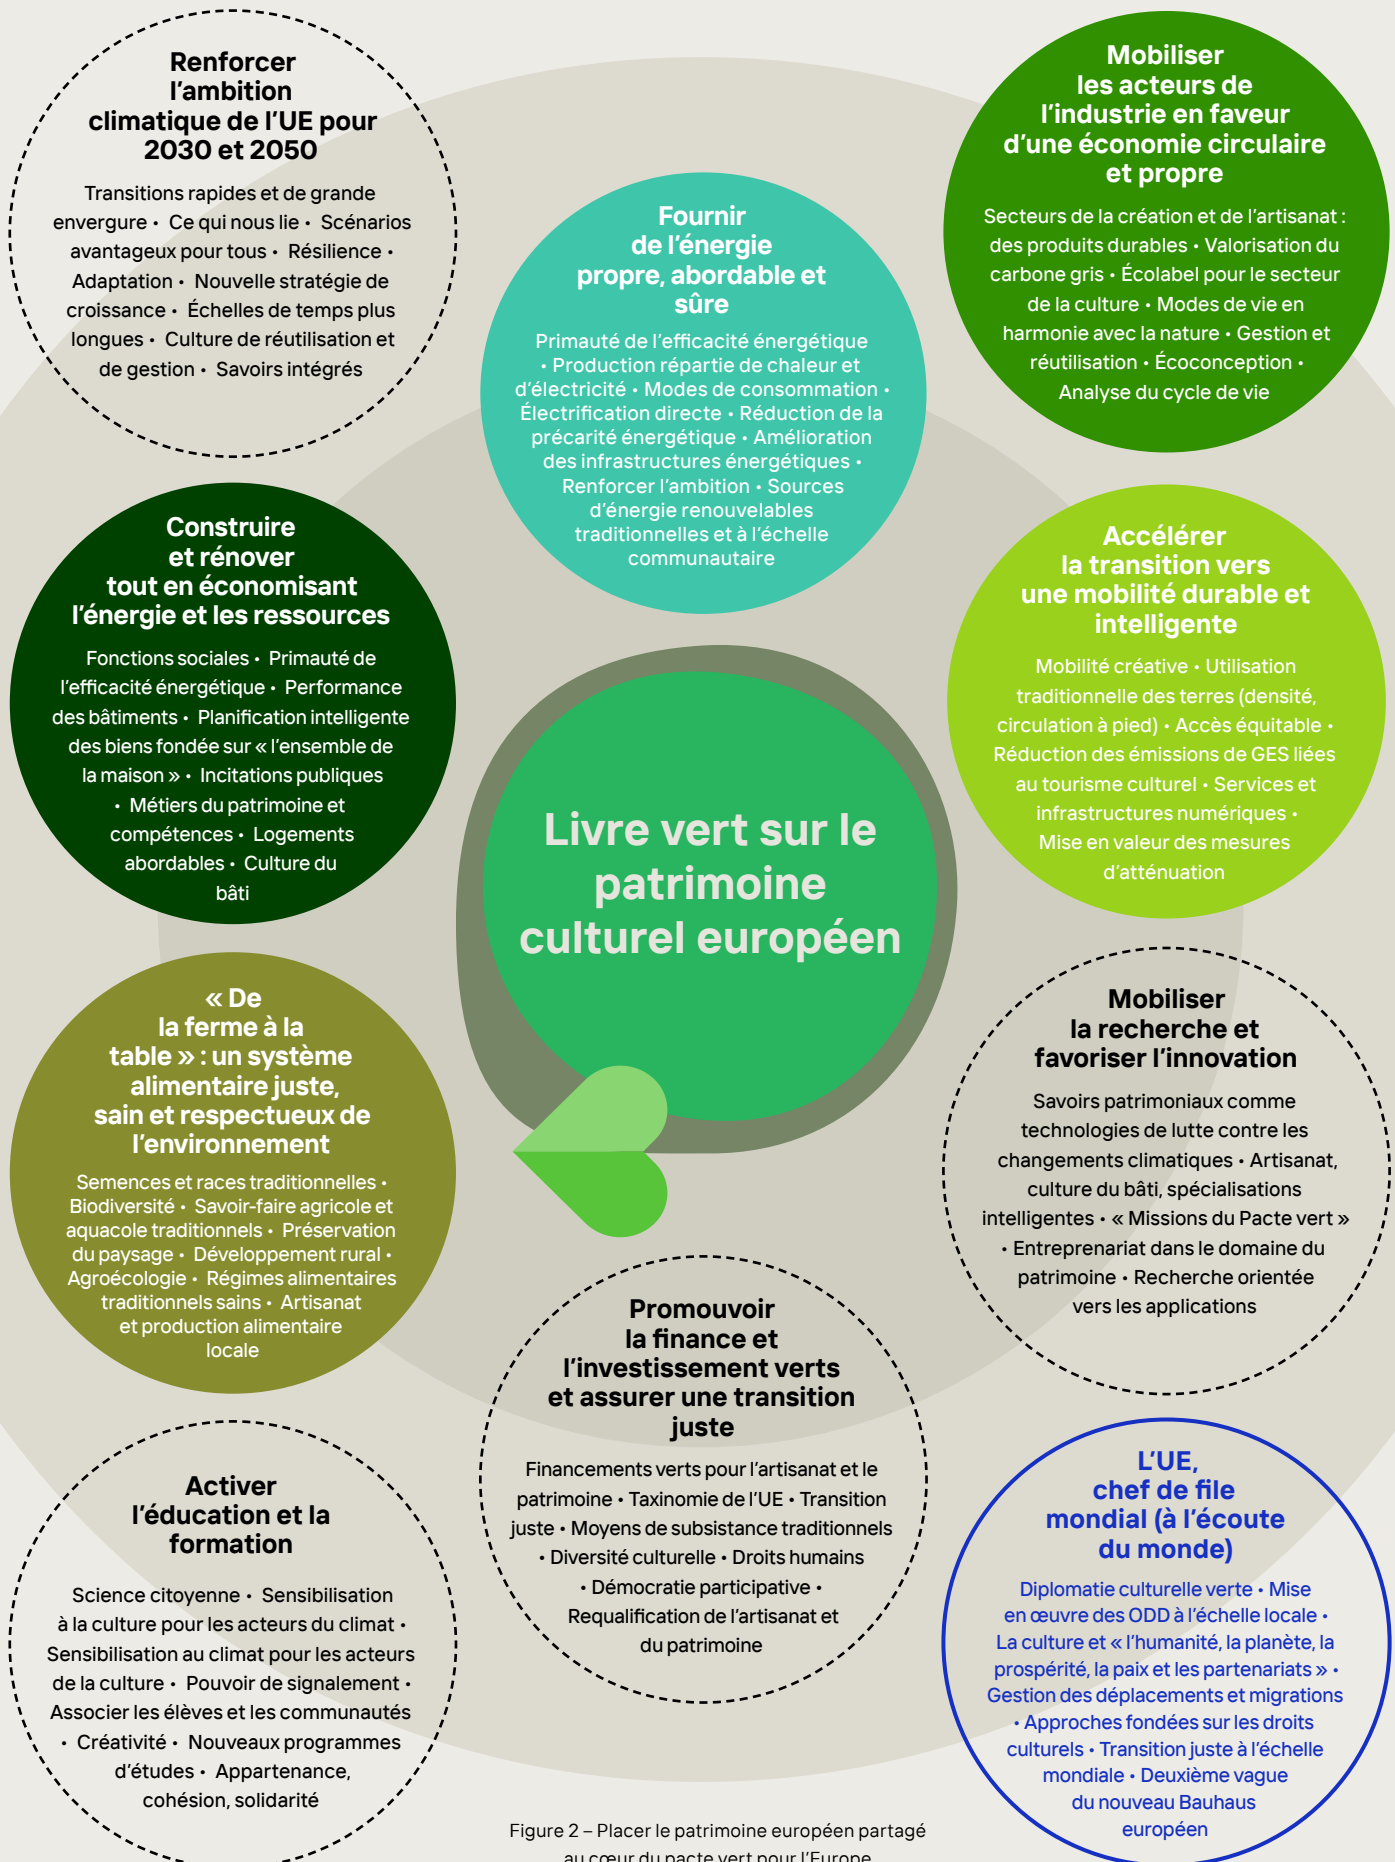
Renforcer l'ambition climatique de l'UE pour 2030 et 2050

Transitions rapides et de grande envergure • Ce qui nous lie • Scénarios avantageux pour tous • Résilience • Adaptation • Nouvelle stratégie de croissance • Échelles de temps plus longues • Culture de réutilisation et de gestion • Savoirs intégrés

Fournir de l'énergie propre, abordable et sûre

Primauté de l'efficacité énergétique • Production répartie de chaleur et d'électricité • Modes de consommation • Électrification directe • Réduction de la précarité énergétique • Amélioration des infrastructures énergétiques • Renforcer l'ambition • Sources d'énergie renouvelables traditionnelles et à l'échelle communautaire

Mobiliser les acteurs de l'industrie en faveur d'une économie circulaire et propre

Secteurs de la création et de l'artisanat : des produits durables • Valorisation du carbone gris • Écolabel pour le secteur de la culture • Modes de vie en harmonie avec la nature • Gestion et réutilisation • Écoconception • Analyse du cycle de vie

Construire et rénover tout en économisant l'énergie et les ressources

Fonctions sociales • Primauté de l'efficacité énergétique • Performance des bâtiments • Planification intelligente des biens fondée sur « l'ensemble de la maison » • Incitations publiques • Métiers du patrimoine et compétences • Logements abordables • Culture du bâti

Livre vert sur le patrimoine culturel européen

Accélérer la transition vers une mobilité durable et intelligente

Mobilité créative • Utilisation traditionnelle des terres (densité, circulation à pied) • Accès équitable • Réduction des émissions de GES liées au tourisme culturel • Services et infrastructures numériques • Mise en valeur des mesures d'atténuation

« De la ferme à la table » : un système alimentaire juste, sain et respectueux de l'environnement

Semences et races traditionnelles • Biodiversité • Savoir-faire agricole et aquacole traditionnels • Préservation du paysage • Développement rural • Agroécologie • Régimes alimentaires traditionnels sains • Artisanat et production alimentaire locale

Mobiliser la recherche et favoriser l'innovation

Savoirs patrimoniaux comme technologies de lutte contre les changements climatiques • Artisanat, culture du bâti, spécialisations intelligentes • « Missions du Pacte vert » • Entreprenariat dans le domaine du patrimoine • Recherche orientée vers les applications

Promouvoir la finance et l'investissement verts et assurer une transition juste

Financements verts pour l'artisanat et le patrimoine • Taxinomie de l'UE • Transition juste • Moyens de subsistance traditionnels • Diversité culturelle • Droits humains • Démocratie participative • Requalification de l'artisanat et du patrimoine

Activer l'éducation et la formation

Science citoyenne • Sensibilisation à la culture pour les acteurs du climat • Sensibilisation au climat pour les acteurs de la culture • Pouvoir de signalement • Associer les élèves et les communautés • Créativité • Nouveaux programmes d'études • Appartenance, cohésion, solidarité

L'UE, chef de file mondial (à l'écoute du monde)

Diplomatie culturelle verte • Mise en œuvre des ODD à l'échelle locale • La culture et « l'humanité, la planète, la prospérité, la paix et les partenariats » • Gestion des déplacements et migrations • Approches fondées sur les droits culturels • Transition juste à l'échelle mondiale • Deuxième vague du nouveau Bauhaus européen

Figure 2 – Placer le patrimoine européen partagé au cœur du pacte vert pour l'Europe